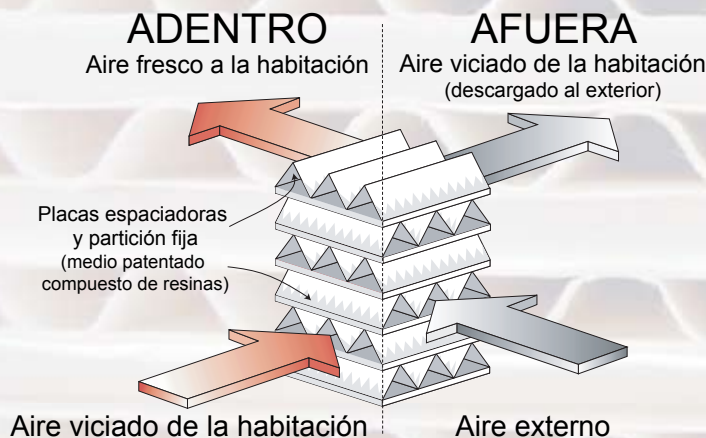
ADENTRO
Aire fresco a la habitación

AFUERA
Aire viciado de la habitación
(descargado al exterior)

Placas espaciadoras y partición fija
(medio patentado compuesto de resinas)

Aire viciado de la habitación

Aire externo